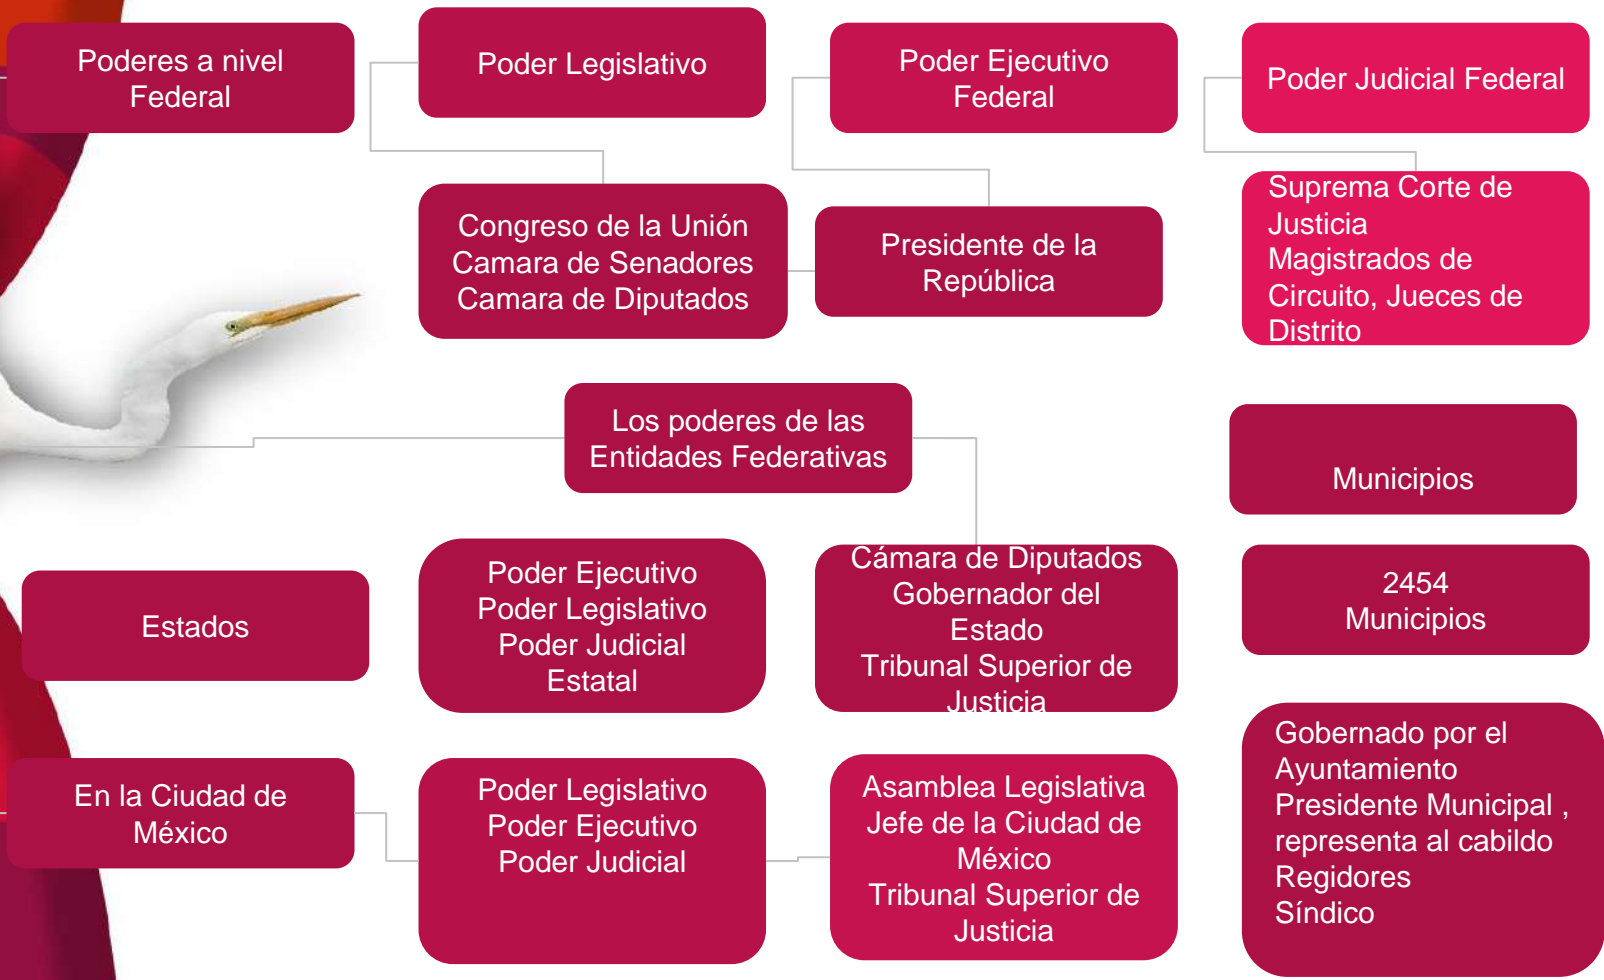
Poderes a nivel Federal

Poder Legislativo

Poder Ejecutivo Federal

Poder Judicial Federal

Congreso de la Unión
Camara de Senadores
Camara de Diputados

Presidente de la República

Suprema Corte de Justicia
Magistrados de Circuito, Jueces de Distrito

Los poderes de las Entidades Federativas

Municipios

Estados

Poder Ejecutivo
Poder Legislativo
Poder Judicial Estatal

Cámara de Diputados
Gobernador del Estado
Tribunal Superior de Justicia

2454 Municipios

En la Ciudad de México

Poder Legislativo
Poder Ejecutivo
Poder Judicial

Asamblea Legislativa
Jefe de la Ciudad de México
Tribunal Superior de Justicia

Gobernado por el Ayuntamiento
Presidente Municipal , representa al cabildo
Regidores
Síndico